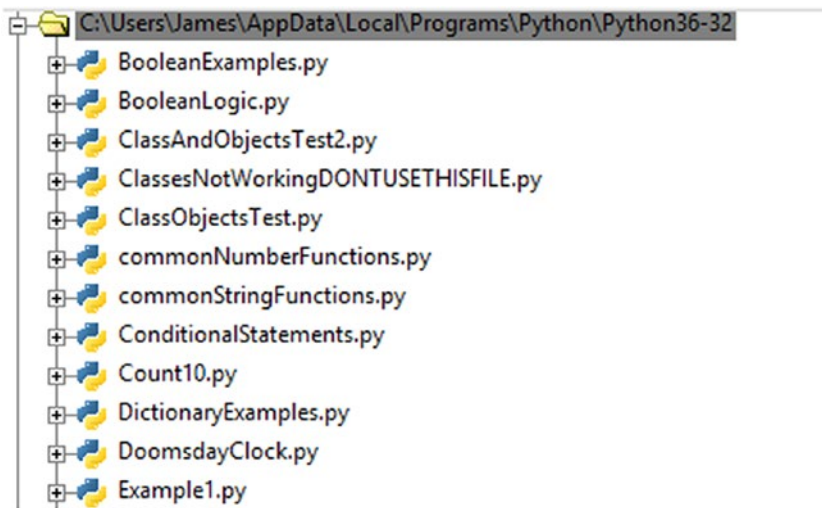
C:\Users\James\AppData\Local\Programs\Python\Python36-32
BooleanExamples.py
BooleanLogic.py
ClassAndObjectsTest2.py
ClassesNotWorkingDONTUSETHISFILE.py
ClassObjectsTest.py
commonNumberFunctions.py
commonStringFunctions.py
ConditionalStatements.py
Count10.py
DictionaryExamples.py
DoomsdayClock.py
Example1.py